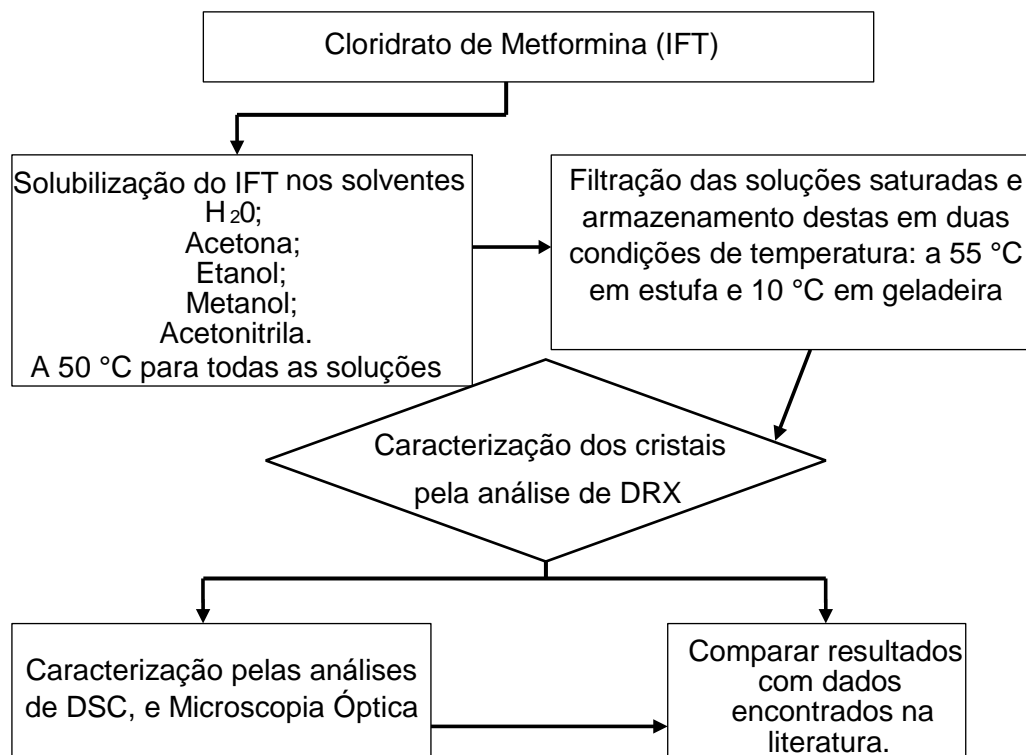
Cloridrato de Metformina (IFT)

Solubilização do IFT nos solventes
$H_20$;
Acetona;
Etanol;
Metanol;
Acetonitrila.
A 50 °C para todas as soluções

Filtração das soluções saturadas e armazenamento destas em duas condições de temperatura: a 55 °C em estufa e 10 °C em geladeira

Caracterização dos cristais pela análise de DRX

Caracterização pelas análises de DSC, e Microscopia Óptica

Comparar resultados com dados encontrados na literatura.